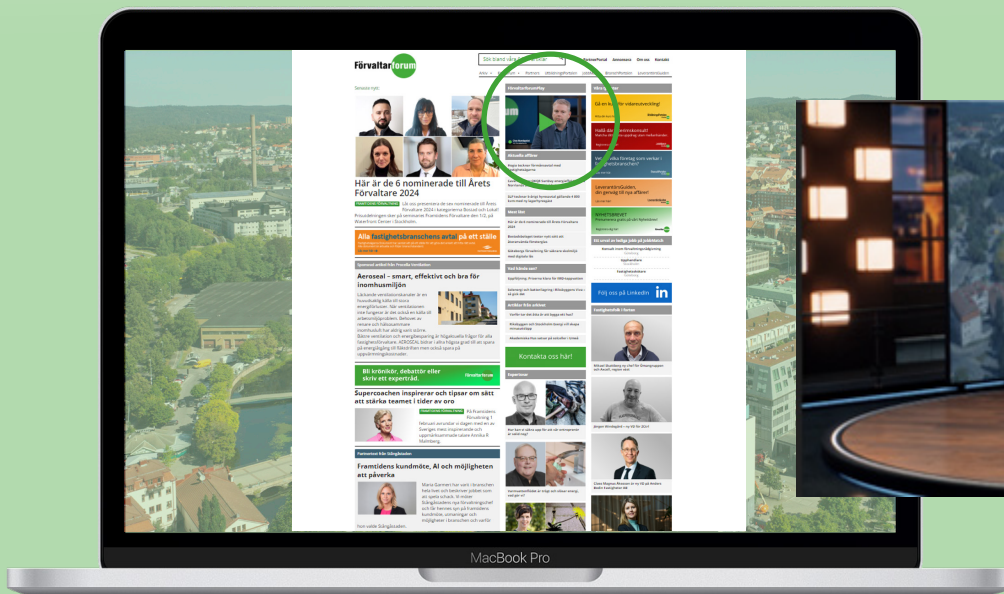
Förvaltarforum

Här är de 6 nominerade till Årets Förvaltare 2024

Alla fastighetsbranschens avtal på ett ställe

Aeroseal – smart, effektivt och bra för inomhusmiljön

Bli krönikör, debattör eller skriv ett experträd.

Supercoachen inspirerar och tipsar om sätt att stärka teamet i tider av oro

Framtidens kundmöte, AI och möjligheten att påverka

Kontakta oss här!

Följ oss på LinkedIn

MacBook Pro